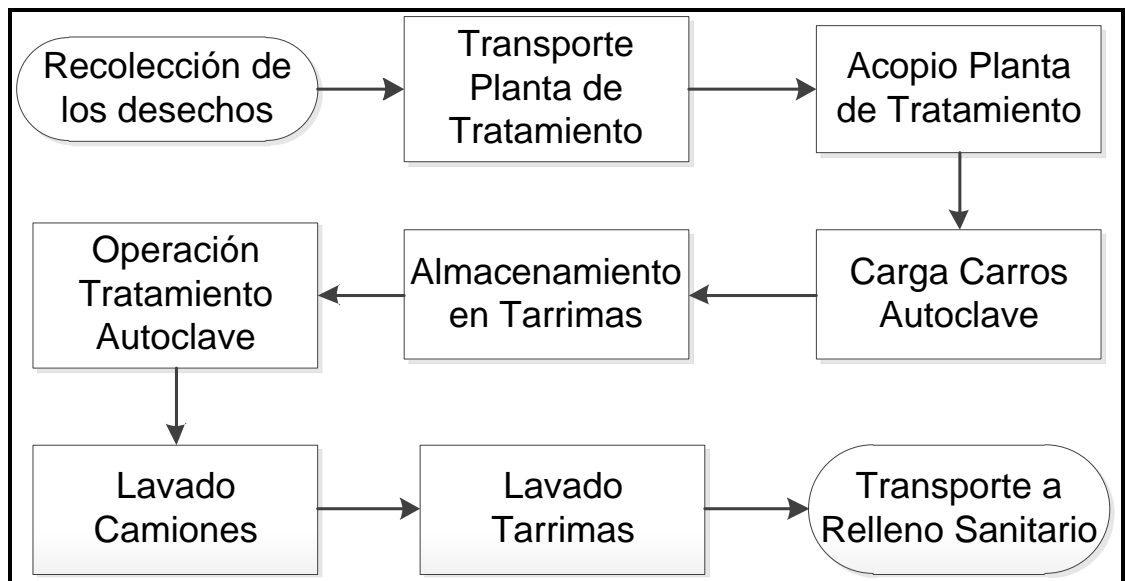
Recolección de los desechos

Transporte Planta de Tratamiento

Acopio Planta de Tratamiento

Carga Carros Autoclave

Almacenamiento en Tarrimas

Operación Tratamiento Autoclave

Lavado Camiones

Lavado Tarrimas

Transporte a Relleno Sanitario